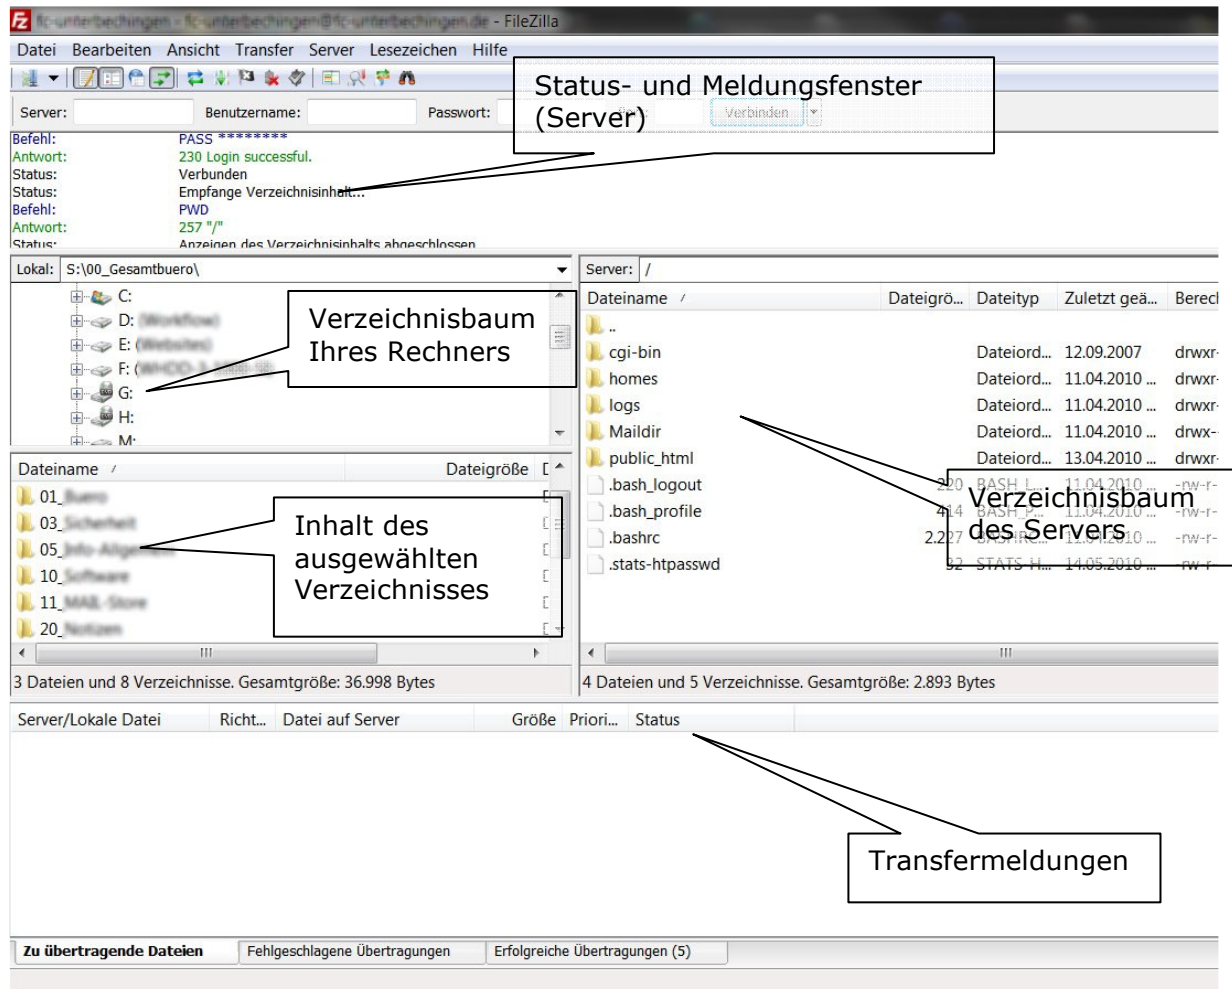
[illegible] - FileZilla

Datei Bearbeiten Ansicht Transfer Server Lesezeichen Hilfe

Server: Benutzername: Passwort: Port: Verbinden

Status- und Meldungsfenster (Server)

Befehl: PASS *********
Antwort: 230 Login successful.
Status: Verbunden
Status: Empfange Verzeichnisinhalt...
Befehl: PWD
Antwort: 257 "/"
Status: Anzeigen des Verzeichnisinhalts abgeschlossen

Lokal: S:\00_Gesamtbuero\

C:
D: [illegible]
E: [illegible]
F: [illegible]
G:
H:
M:

Verzeichnisbaum Ihres Rechners

Dateiname / Dateigröße

01_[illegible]
03_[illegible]
05_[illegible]
10_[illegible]
11_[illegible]
20_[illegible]

Inhalt des ausgewählten Verzeichnisses

3 Dateien und 8 Verzeichnisse. Gesamtgröße: 36.998 Bytes

Server: /

| Dateiname / | Dateigrö... | Dateityp | Zuletzt geä... | Berecl |
|---|---|---|---|---|
| .. | | | | |
| cgi-bin | | Dateiord... | 12.09.2007 | drwxr- |
| homes | | Dateiord... | 11.04.2010 ... | drwxr- |
| logs | | Dateiord... | 11.04.2010 ... | drwxr- |
| Maildir | | Dateiord... | 11.04.2010 ... | drwx- |
| public_html | | Dateiord... | 13.04.2010 ... | drwxr- |
| .bash_logout | 220 | BASH_L... | 11.04.2010 ... | -rw-r- |
| .bash_profile | 414 | BASH_P... | 11.04.2010 ... | -rw-r- |
| .bashrc | 2.227 | BASHRC... | 11.04.2010 ... | -rw-r- |
| .stats-htpasswd | 32 | STATS-H... | 14.05.2010 ... | -rw-r- |

Verzeichnisbaum des Servers

4 Dateien und 5 Verzeichnisse. Gesamtgröße: 2.893 Bytes

Server/Lokale Datei Richt... Datei auf Server Größe Priori... Status

Transfermeldungen

Zu übertragende Dateien | Fehlgeschlagene Übertragungen | Erfolgreiche Übertragungen (5)